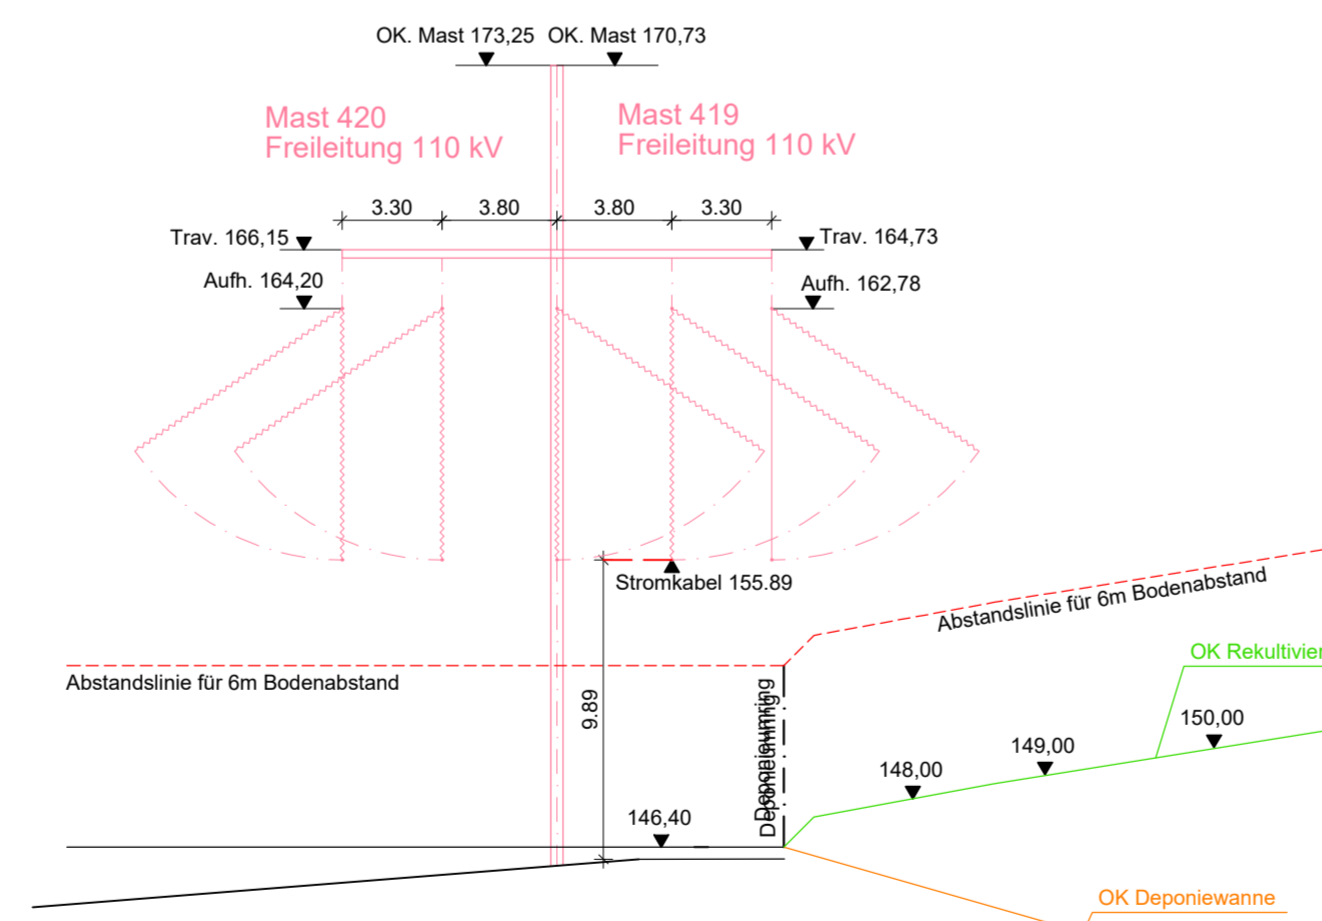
OK. Mast 173,25 OK. Mast 170,73

Mast 420
Freileitung 110 kV

Mast 419
Freileitung 110 kV

3.30 3.80 3.80 3.30

Trav. 166,15
Trav. 164,73

Aufh. 164,20
Aufh. 162,78

Stromkabel 155.89

Abstandslinie für 6m Bodenabstand

Abstandslinie für 6m Bodenabstand

OK Rekultivier

9.89

Deponieumring

150,00
149,00
148,00
146,40

OK Deponiewanne